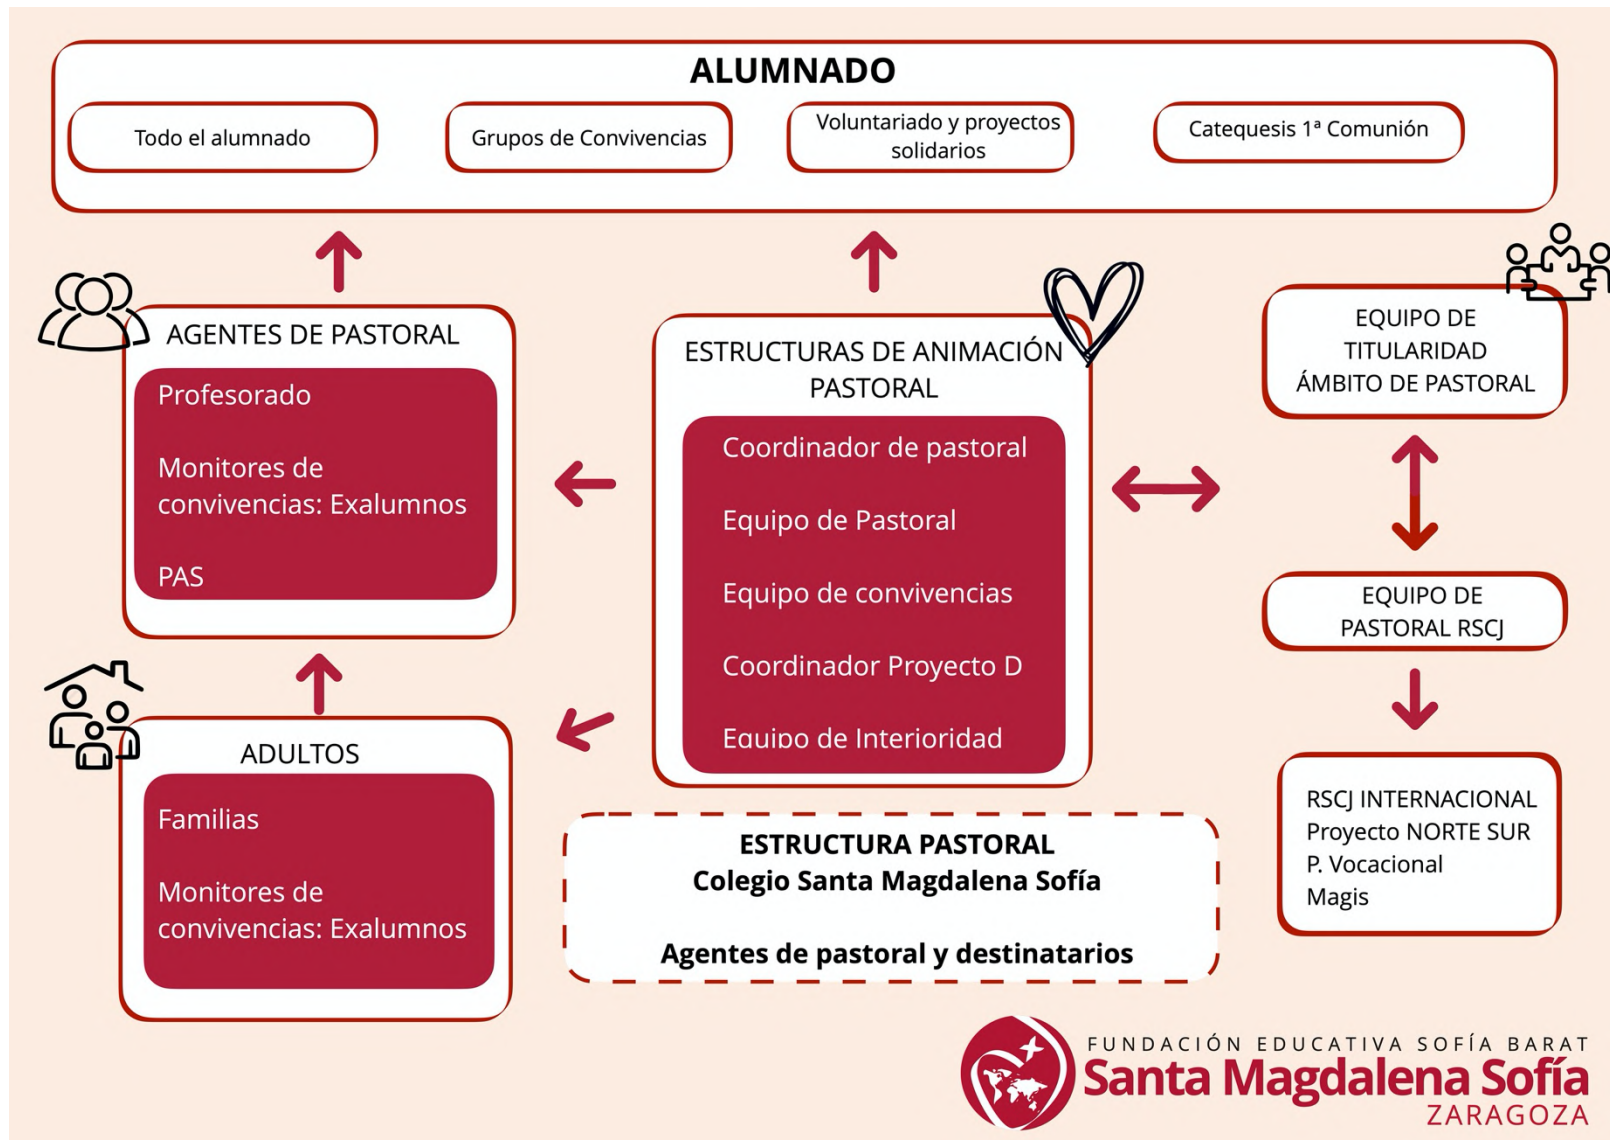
ALUMNADO

Todo el alumnado

Grupos de Convivencias

Voluntariado y proyectos solidarios

Catequesis 1ª Comunión

AGENTES DE PASTORAL

Profesorado

Monitores de convivencias: Exalumnos

PAS

ESTRUCTURAS DE ANIMACIÓN PASTORAL

Coordinador de pastoral

Equipo de Pastoral

Equipo de convivencias

Coordinador Proyecto D

Equipo de Interioridad

EQUIPO DE TITULARIDAD ÁMBITO DE PASTORAL

EQUIPO DE PASTORAL RSCJ

RSCJ INTERNACIONAL
Proyecto NORTE SUR
P. Vocacional
Magis

ADULTOS

Familias

Monitores de convivencias: Exalumnos

ESTRUCTURA PASTORAL
Colegio Santa Magdalena Sofía

Agentes de pastoral y destinatarios

FUNDACIÓN EDUCATIVA SOFÍA BARAT
Santa Magdalena Sofía
ZARAGOZA